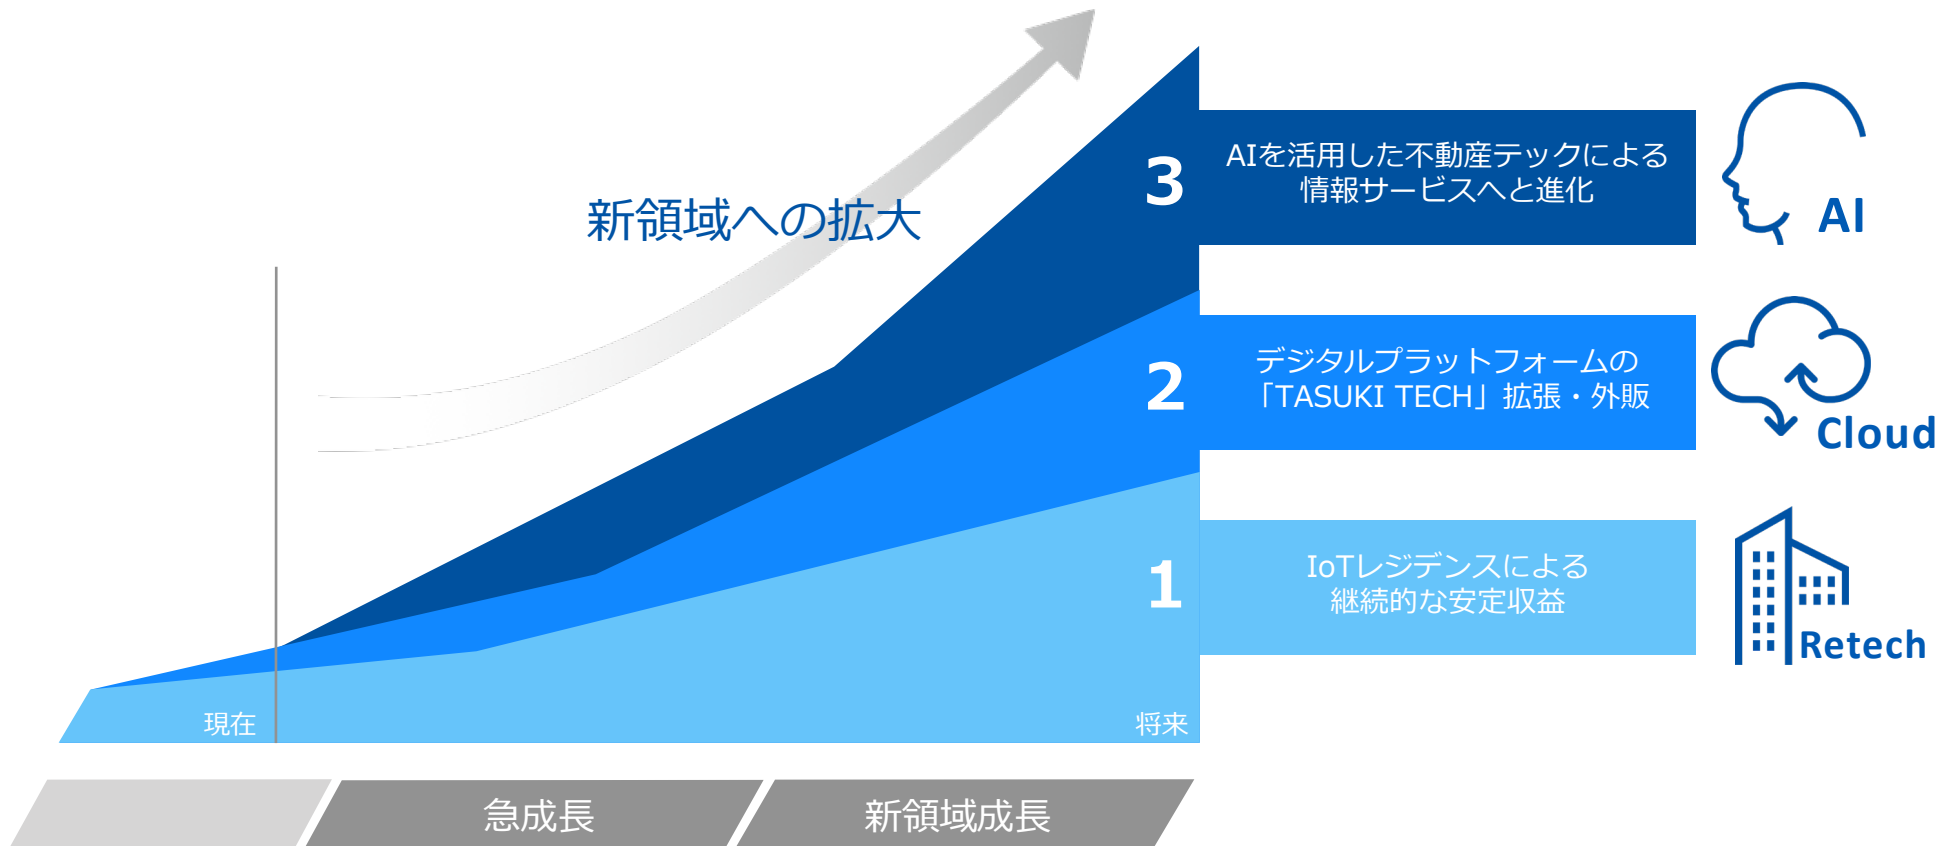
新領域への拡大

3
AIを活用した不動産テックによる情報サービスへと進化

AI

2
デジタルプラットフォームの「TASUKI TECH」拡張・外販

Cloud

1
IoTレジデンスによる継続的な安定収益

Retech

現在

将来

急成長

新領域成長